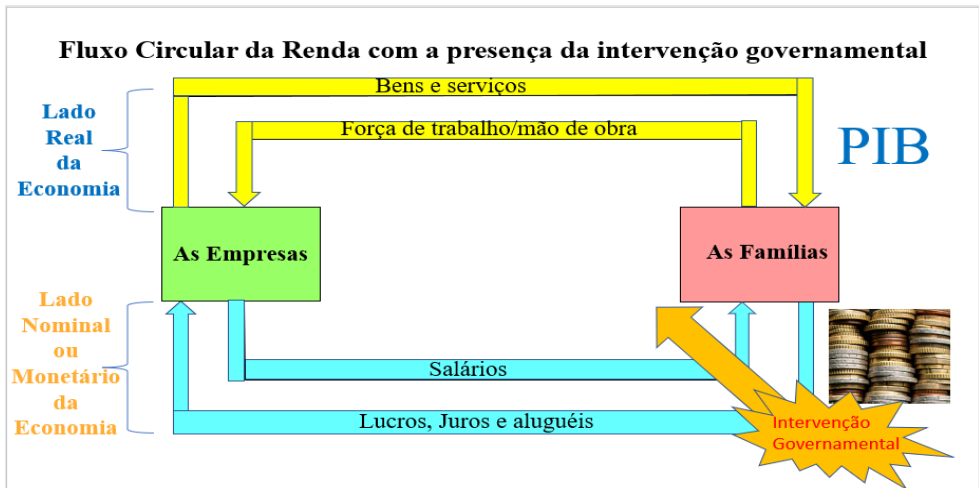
Fluxo Circular da Renda com a presença da intervenção governamental

Lado Real da Economia

Bens e serviços

Força de trabalho/mão de obra

PIB

As Empresas

As Famílias

Lado Nominal ou Monetário da Economia

Salários

Lucros, Juros e aluguéis

Intervenção Governamental